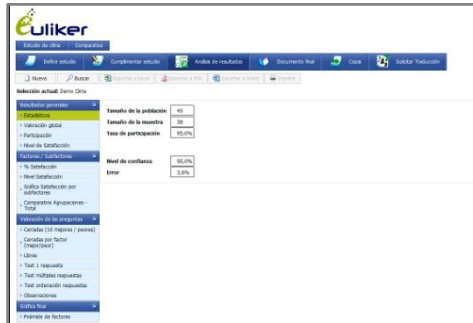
Euliker

Estudio de clima Comparativa

Definir estudio Complementar estudio Análisis de resultados Documento final Copia Solicitar Traducción

Nuevo Buscar Exportar a Excel Exportar a PDF Exportar a Word Imprimir

Selección actual: Demo Clima

Resultados generales
- Estadísticas
- Valoración global
- Participación
- Nivel de Satisfacción

Factores / Subfactores
- % Satisfacción
- Nivel Satisfacción
- Gráfica Satisfacción por subfactores
- Comparativa Agrupaciones - Total

Valoración de las preguntas
- Cerradas (10 mejores / peores)
- Cerradas por factor (mejor/peor)
- Libres
- Test 1 respuesta
- Test múltiples respuestas
- Test ordenación respuestas
- Observaciones

Gráfica final
- Pirámide de factores

| | |
|---|---|
| Tamaño de la población | 40 |
| Tamaño de la muestra | 38 |
| Tasa de participación | 95,0% |

| | |
|---|---|
| Nivel de confianza | 95,0% |
| Error | 3,6% |